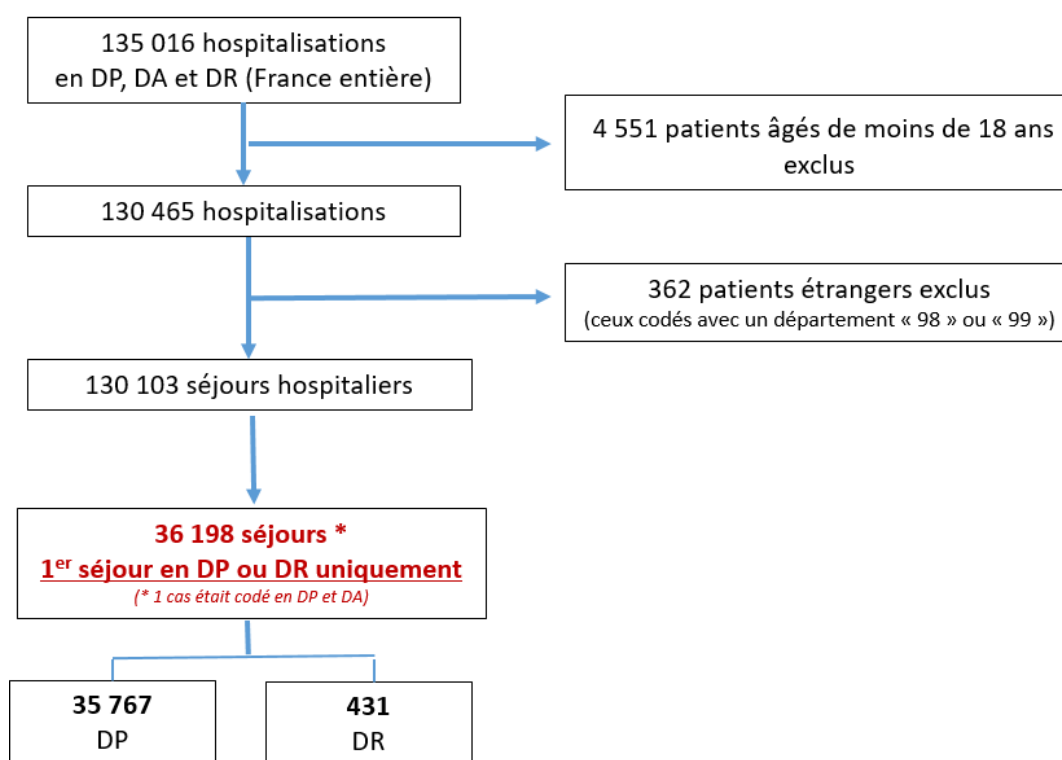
135 016 hospitalisations
en DP, DA et DR (France entière)

4 551 patients âgés de moins de 18 ans exclus

130 465 hospitalisations

362 patients étrangers exclus
(ceux codés avec un département « 98 » ou « 99 »)

130 103 séjours hospitaliers

36 198 séjours *
1$^{er}$ séjour en DP ou DR uniquement
(* 1 cas était codé en DP et DA)

35 767
DP

431
DR